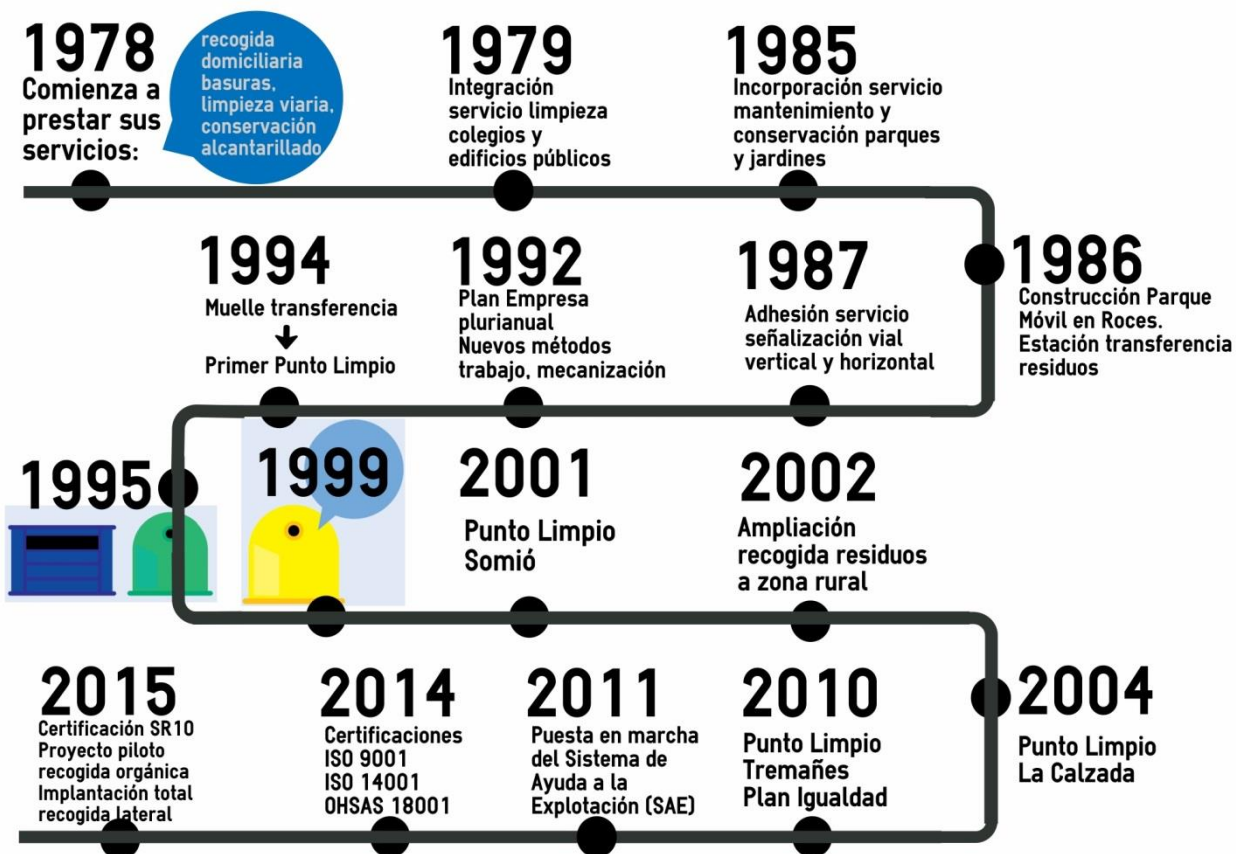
1978
Comienza a prestar sus servicios:

recogida domiciliaria basuras, limpieza viaria, conservación alcantarillado

1979
Integración servicio limpieza colegios y edificios públicos

1985
Incorporación servicio mantenimiento y conservación parques y jardines

1986
Construcción Parque Móvil en Roces. Estación transferencia residuos

1987
Adhesión servicio señalización vial vertical y horizontal

1992
Plan Empresa plurianual
Nuevos métodos trabajo, mecanización

1994
Muelle transferencia
↓
Primer Punto Limpio

1995

1999

2001
Punto Limpio Somió

2002
Ampliación recogida residuos a zona rural

2004
Punto Limpio La Calzada

2010
Punto Limpio Tremañes
Plan Igualdad

2011
Puesta en marcha del Sistema de Ayuda a la Explotación (SAE)

2014
Certificaciones
ISO 9001
ISO 14001
OHSAS 18001

2015
Certificación SR10
Proyecto piloto recogida orgánica
Implantación total recogida lateral